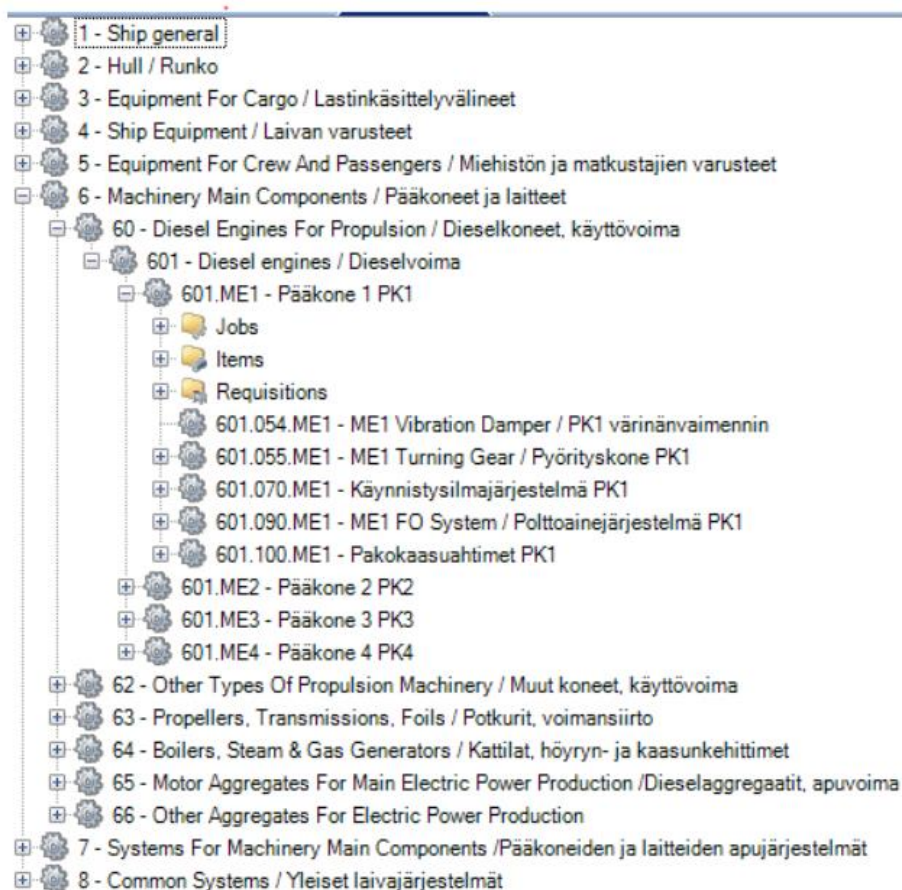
1 - Ship general
2 - Hull / Runko
3 - Equipment For Cargo / Lastinkäsittelyvälineet
4 - Ship Equipment / Laivan varusteet
5 - Equipment For Crew And Passengers / Miehistön ja matkustajien varusteet
6 - Machinery Main Components / Pääkoneet ja laitteet
60 - Diesel Engines For Propulsion / Dieselkoneet, käyttövoima
601 - Diesel engines / Dieselvoima
601.ME1 - Pääkone 1 PK1
Jobs
Items
Requisitions
601.054.ME1 - ME1 Vibration Damper / PK1 värinänvaimennin
601.055.ME1 - ME1 Turning Gear / Pyörityskone PK1
601.070.ME1 - Käynnistysilmajärjestelmä PK1
601.090.ME1 - ME1 FO System / Polttoainejärjestelmä PK1
601.100.ME1 - Pakokaasuahtimet PK1
601.ME2 - Pääkone 2 PK2
601.ME3 - Pääkone 3 PK3
601.ME4 - Pääkone 4 PK4
62 - Other Types Of Propulsion Machinery / Muut koneet, käyttövoima
63 - Propellers, Transmissions, Foils / Potkurit, voimansiirto
64 - Boilers, Steam & Gas Generators / Kattilat, höyryn- ja kaasunkehittimet
65 - Motor Aggregates For Main Electric Power Production /Dieselaggregaatit, apuvoima
66 - Other Aggregates For Electric Power Production
7 - Systems For Machinery Main Components /Pääkoneiden ja laitteiden apujärjestelmät
8 - Common Systems / Yleiset laivajärjestelmät